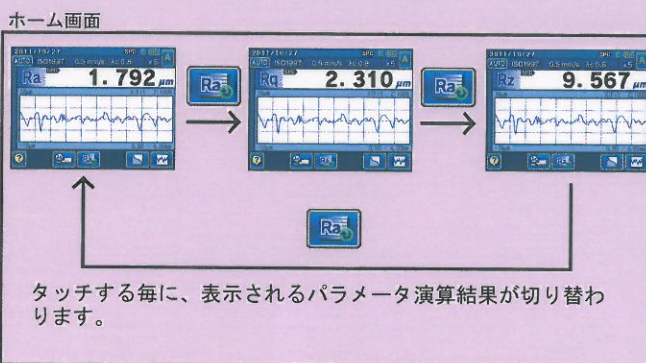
ホーム画面

2011/10/27
AUTO ISO1997 0.5 mm/s λc 0.8 x5
Ra 1.792 μm

Ra

2011/10/27
AUTO ISO1997 0.5 mm/s λc 0.8 x5
Rq 2.310 μm

Ra

2011/10/27
AUTO ISO1997 0.5 mm/s λc 0.8 x5
Rz 9.567 μm

Ra

タッチする毎に、表示されるパラメータ演算結果が切り替わります。